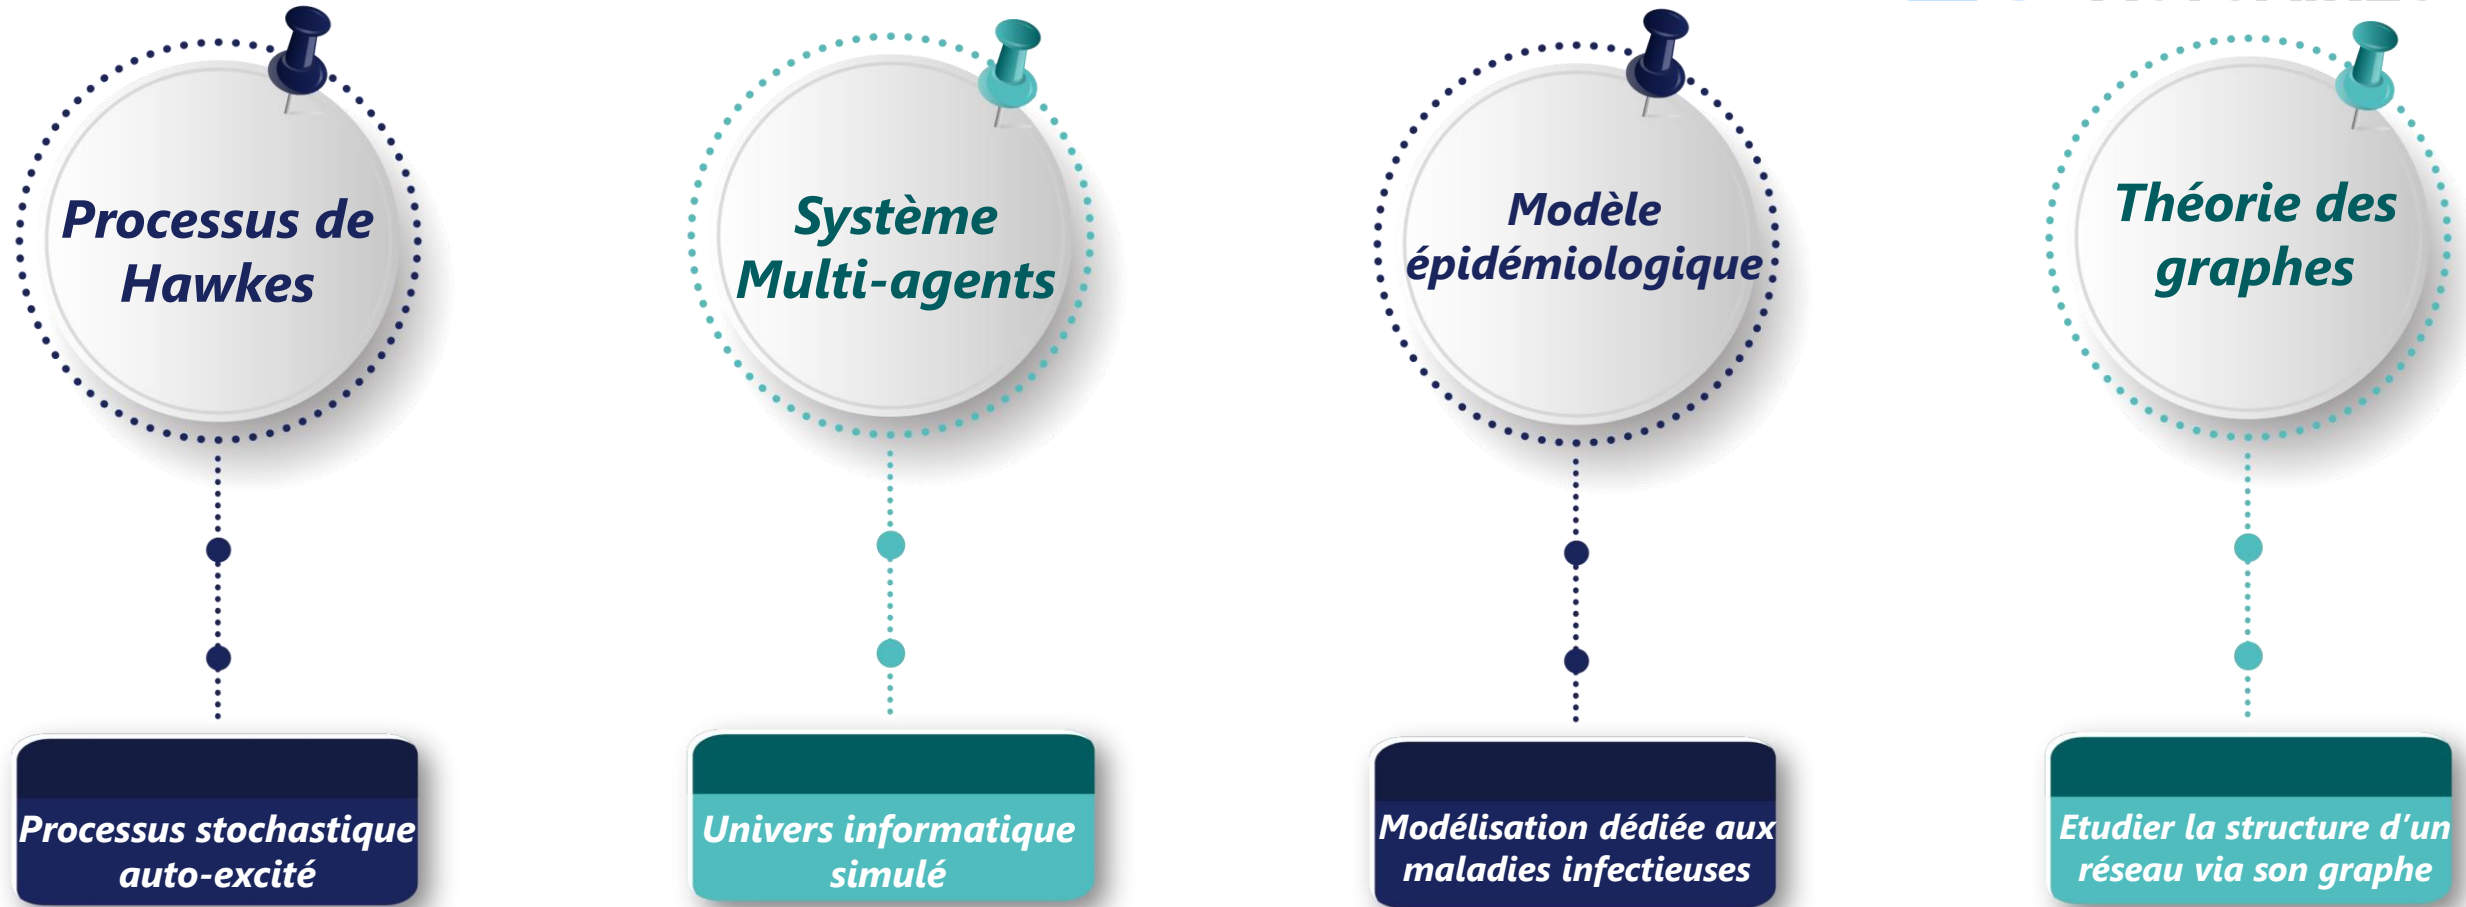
Processus de Hawkes

Système Multi-agents

Modèle épidémiologique

Théorie des graphes

Processus stochastique auto-excité

Univers informatique simulé

Modélisation dédiée aux maladies infectieuses

Etudier la structure d'un réseau via son graphe